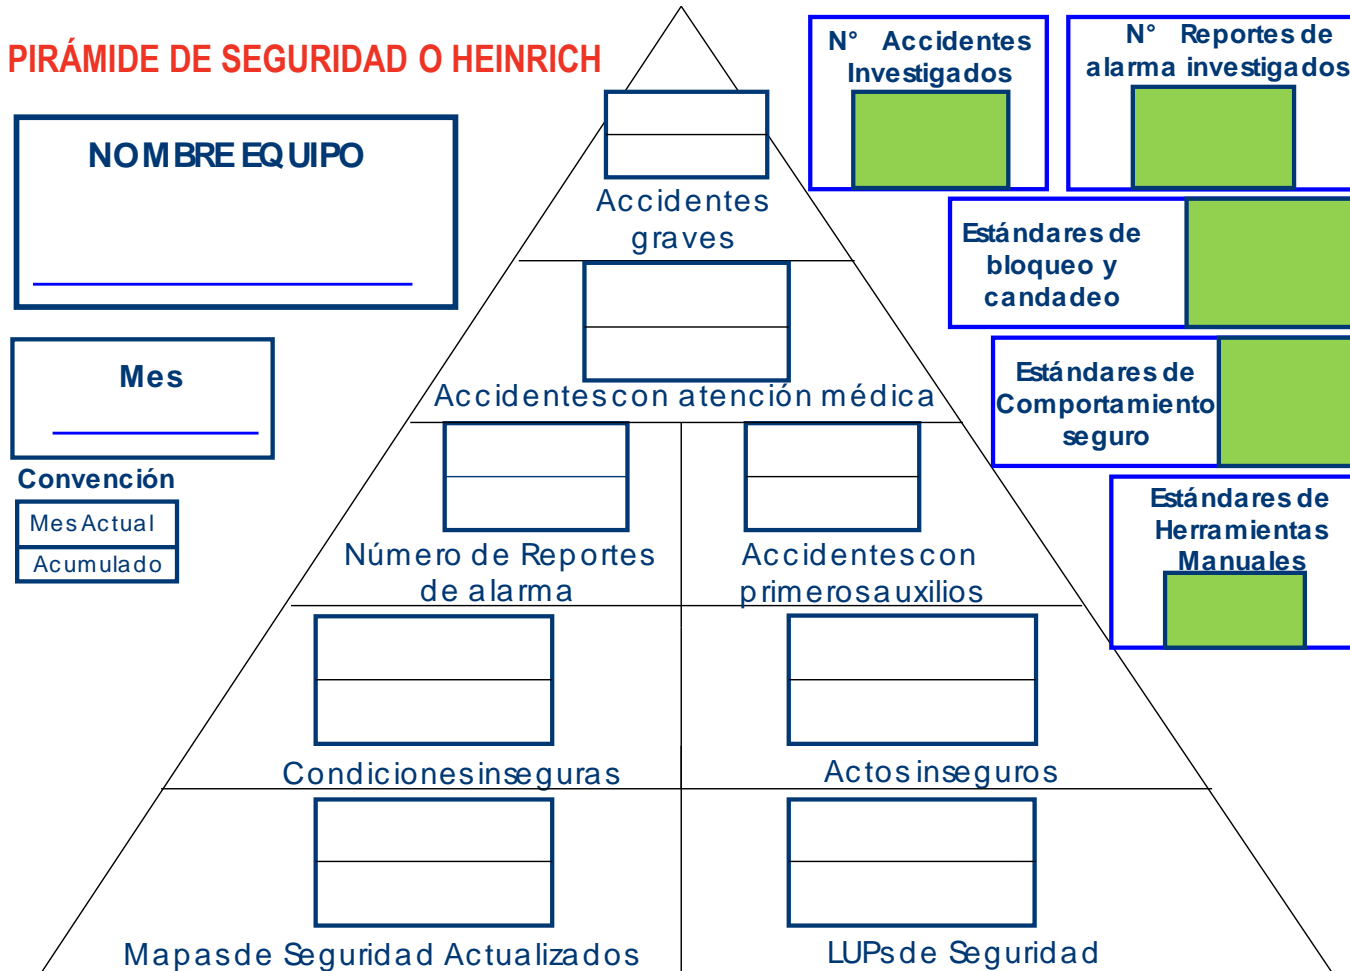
PIRÁMIDE DE SEGURIDAD O HEINRICH

NOMBRE EQUIPO

Mes

Convención

Mes Actual

Acumulado

Accidentes graves

Accidentes con atención médica

Número de Reportes de alarma

Accidentes con primeros auxilios

Condiciones inseguras

Actos inseguros

Mapas de Seguridad Actualizados

LUPs de Seguridad

N° Accidentes Investigados

N° Reportes de alarma investigados

Estándares de bloqueo y candadeo

Estándares de Comportamiento seguro

Estándares de Herramientas Manuales